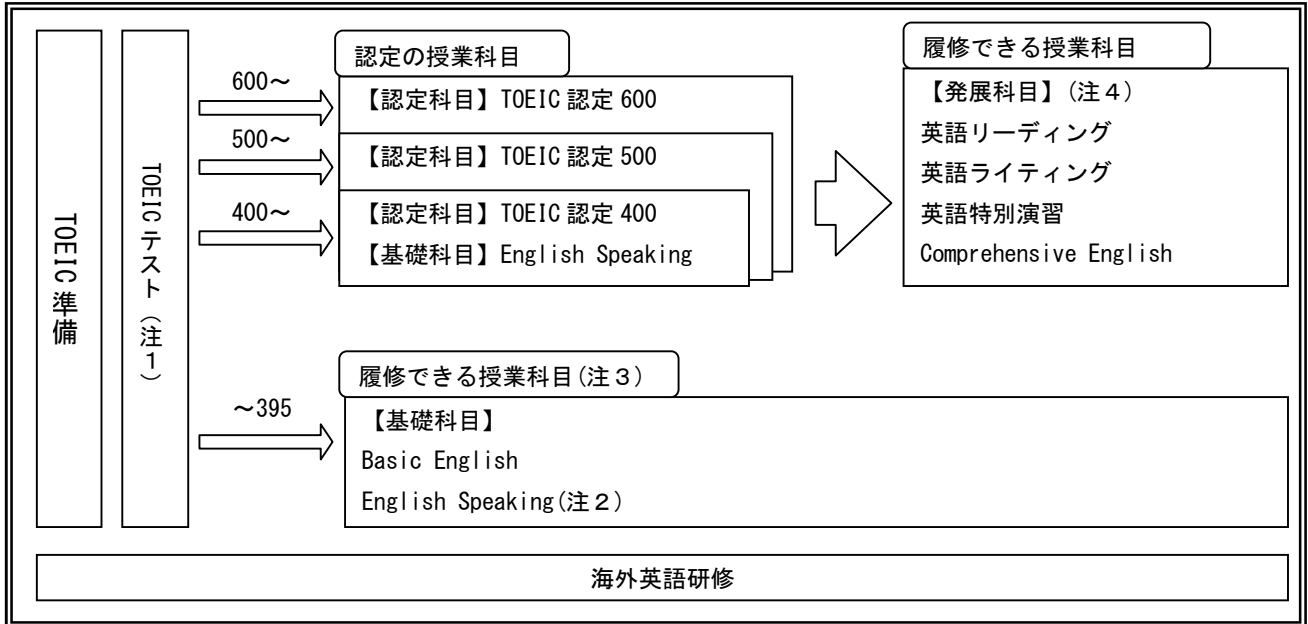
TOEIC 準備

TOEIC テスト（注１）

600～

500～

400～

認定の授業科目

【認定科目】TOEIC 認定 600

【認定科目】TOEIC 認定 500

【認定科目】TOEIC 認定 400

【基礎科目】English Speaking

履修できる授業科目

【発展科目】（注４）

英語リーディング

英語ライティング

英語特別演習

Comprehensive English

～395

履修できる授業科目(注３)

【基礎科目】

Basic English

English Speaking(注２)

海外英語研修